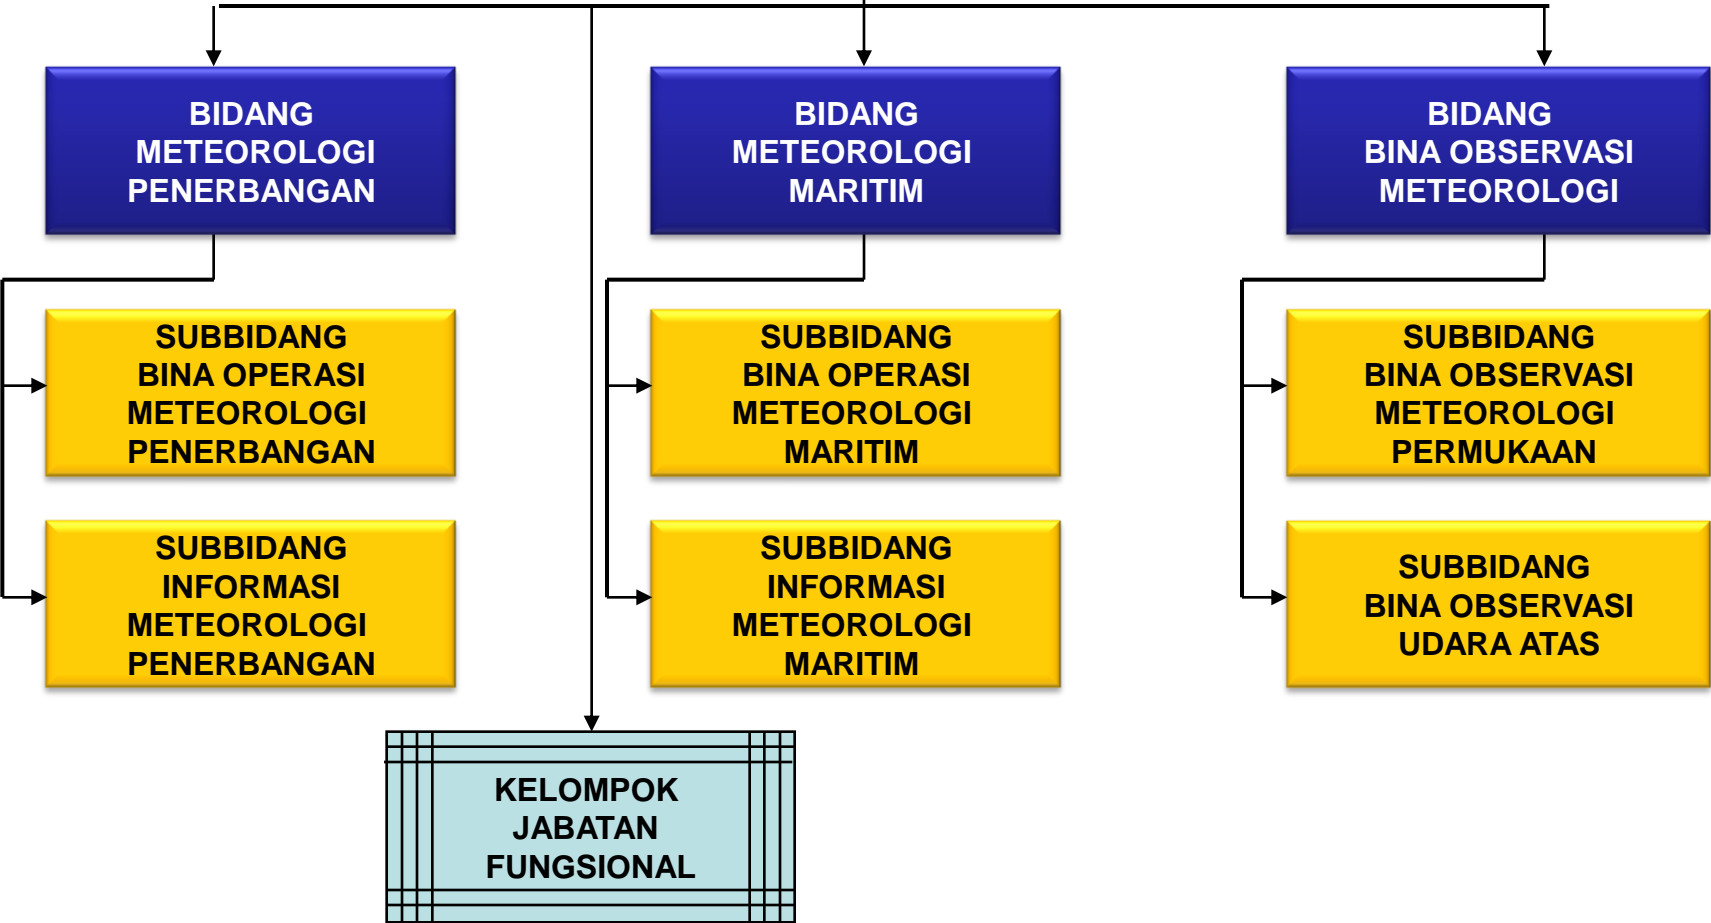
BIDANG METEOROLOGI PENERBANGAN

SUBBIDANG BINA OPERASI METEOROLOGI PENERBANGAN

SUBBIDANG INFORMASI METEOROLOGI PENERBANGAN

BIDANG METEOROLOGI MARITIM

SUBBIDANG BINA OPERASI METEOROLOGI MARITIM

SUBBIDANG INFORMASI METEOROLOGI MARITIM

BIDANG BINA OBSERVASI METEOROLOGI

SUBBIDANG BINA OBSERVASI METEOROLOGI PERMUKAAN

SUBBIDANG BINA OBSERVASI UDARA ATAS

KELOMPOK JABATAN FUNGSIONAL